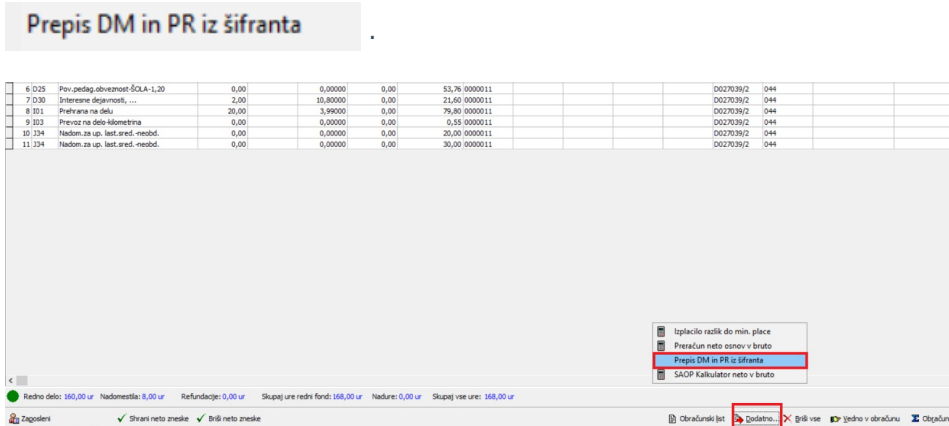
Prepis DM in PR iz šifranta .

| | | | | | | | | | | |
|---|---|---|---|---|---|---|---|---|---|---|
| 6 | D25 | Pov.pedag.obveznost-ŠOLA-1,20 | 0,00 | 0,00000 | 0,00 | 53,76 | 0000011 | | D027039/2 | 044 |
| 7 | D30 | Interesne dejavnosti, ... | 2,00 | 10,80000 | 0,00 | 21,60 | 0000011 | | D027039/2 | 044 |
| 8 | I01 | Prehrana na delu | 20,00 | 3,99000 | 0,00 | 79,80 | 0000011 | | D027039/2 | 044 |
| 9 | I03 | Prevoz na delo-kilometrina | 0,00 | 0,00000 | 0,00 | 0,55 | 0000011 | | D027039/2 | 044 |
| 10 | J34 | Nadom.za up. last.sred.-neobd. | 0,00 | 0,00000 | 0,00 | 20,00 | 0000011 | | D027039/2 | 044 |
| 11 | J34 | Nadom.za up. last.sred.-neobd. | 0,00 | 0,00000 | 0,00 | 30,00 | 0000011 | | D027039/2 | 044 |

Izplačilo razlik do min. plače
Preračun neto osnov v bruto
Prepis DM in PR iz šifranta
SAOP Kalkulator neto v bruto

Redno delo: 160,00 ur Nadomestila: 8,00 ur Refundacije: 0,00 ur Skupaj ure redni fond: 168,00 ur Nadure: 0,00 ur Skupaj vse ure: 168,00 ur

Zaposleni Shrani neto zneske Briši neto zneske Obračunski list Dodatno... Briši vse Vedno v obračunu Obraču